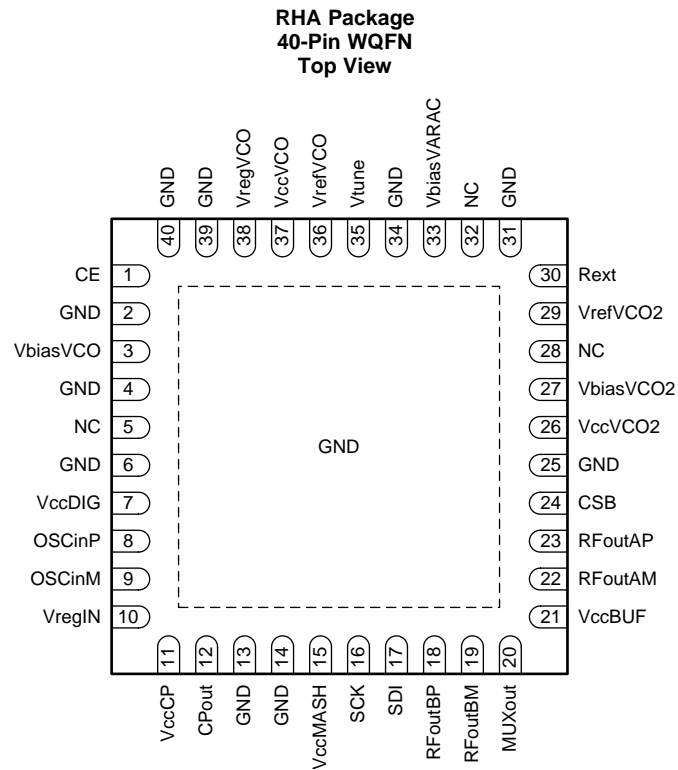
RHA Package
40-Pin WQFN
Top View

GND 40
GND 39
VregVCO 38
VccVCO 37
VrefVCO 36
Vtune 35
GND 34
VbiasVARAC 33
NC 32
GND 31

CE 1
GND 2
VbiasVCO 3
GND 4
NC 5
GND 6
VccDIG 7
OSCinP 8
OSCinM 9
VregIN 10

GND

30 Rext
29 VrefVCO2
28 NC
27 VbiasVCO2
26 VccVCO2
25 GND
24 CSB
23 RFoutAP
22 RFoutAM
21 VccBUF

11 VccCP
12 CPout
13 GND
14 GND
15 VccMASH
16 SCK
17 SDI
18 RFoutBP
19 RFoutBM
20 MUXout